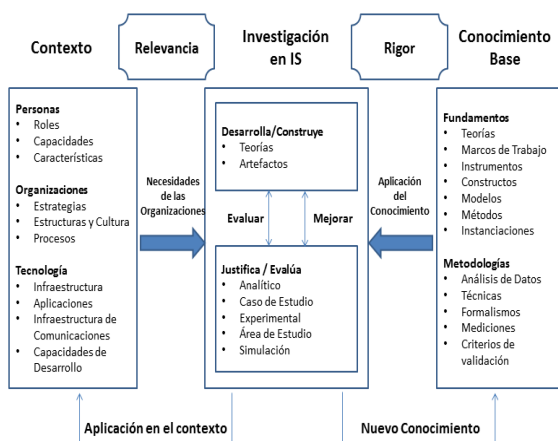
Contexto

Relevancia

Investigación en IS

Rigor

Conocimiento Base

Personas
• Roles
• Capacidades
• Características

Organizaciones
• Estrategias
• Estructuras y Cultura
• Procesos

Tecnología
• Infraestructura
• Aplicaciones
• Infraestructura de Comunicaciones
• Capacidades de Desarrollo

Necesidades de las Organizaciones

Desarrolla/Construye
• Teorías
• Artefactos

Evaluar

Mejorar

Justifica / Evalúa
• Analítico
• Caso de Estudio
• Experimental
• Área de Estudio
• Simulación

Aplicación del Conocimiento

Fundamentos
• Teorías
• Marcos de Trabajo
• Instrumentos
• Constructos
• Modelos
• Métodos
• Instanciaciones

Metodologías
• Análisis de Datos
• Técnicas
• Formalismos
• Mediciones
• Criterios de validación

Aplicación en el contexto

Nuevo Conocimiento